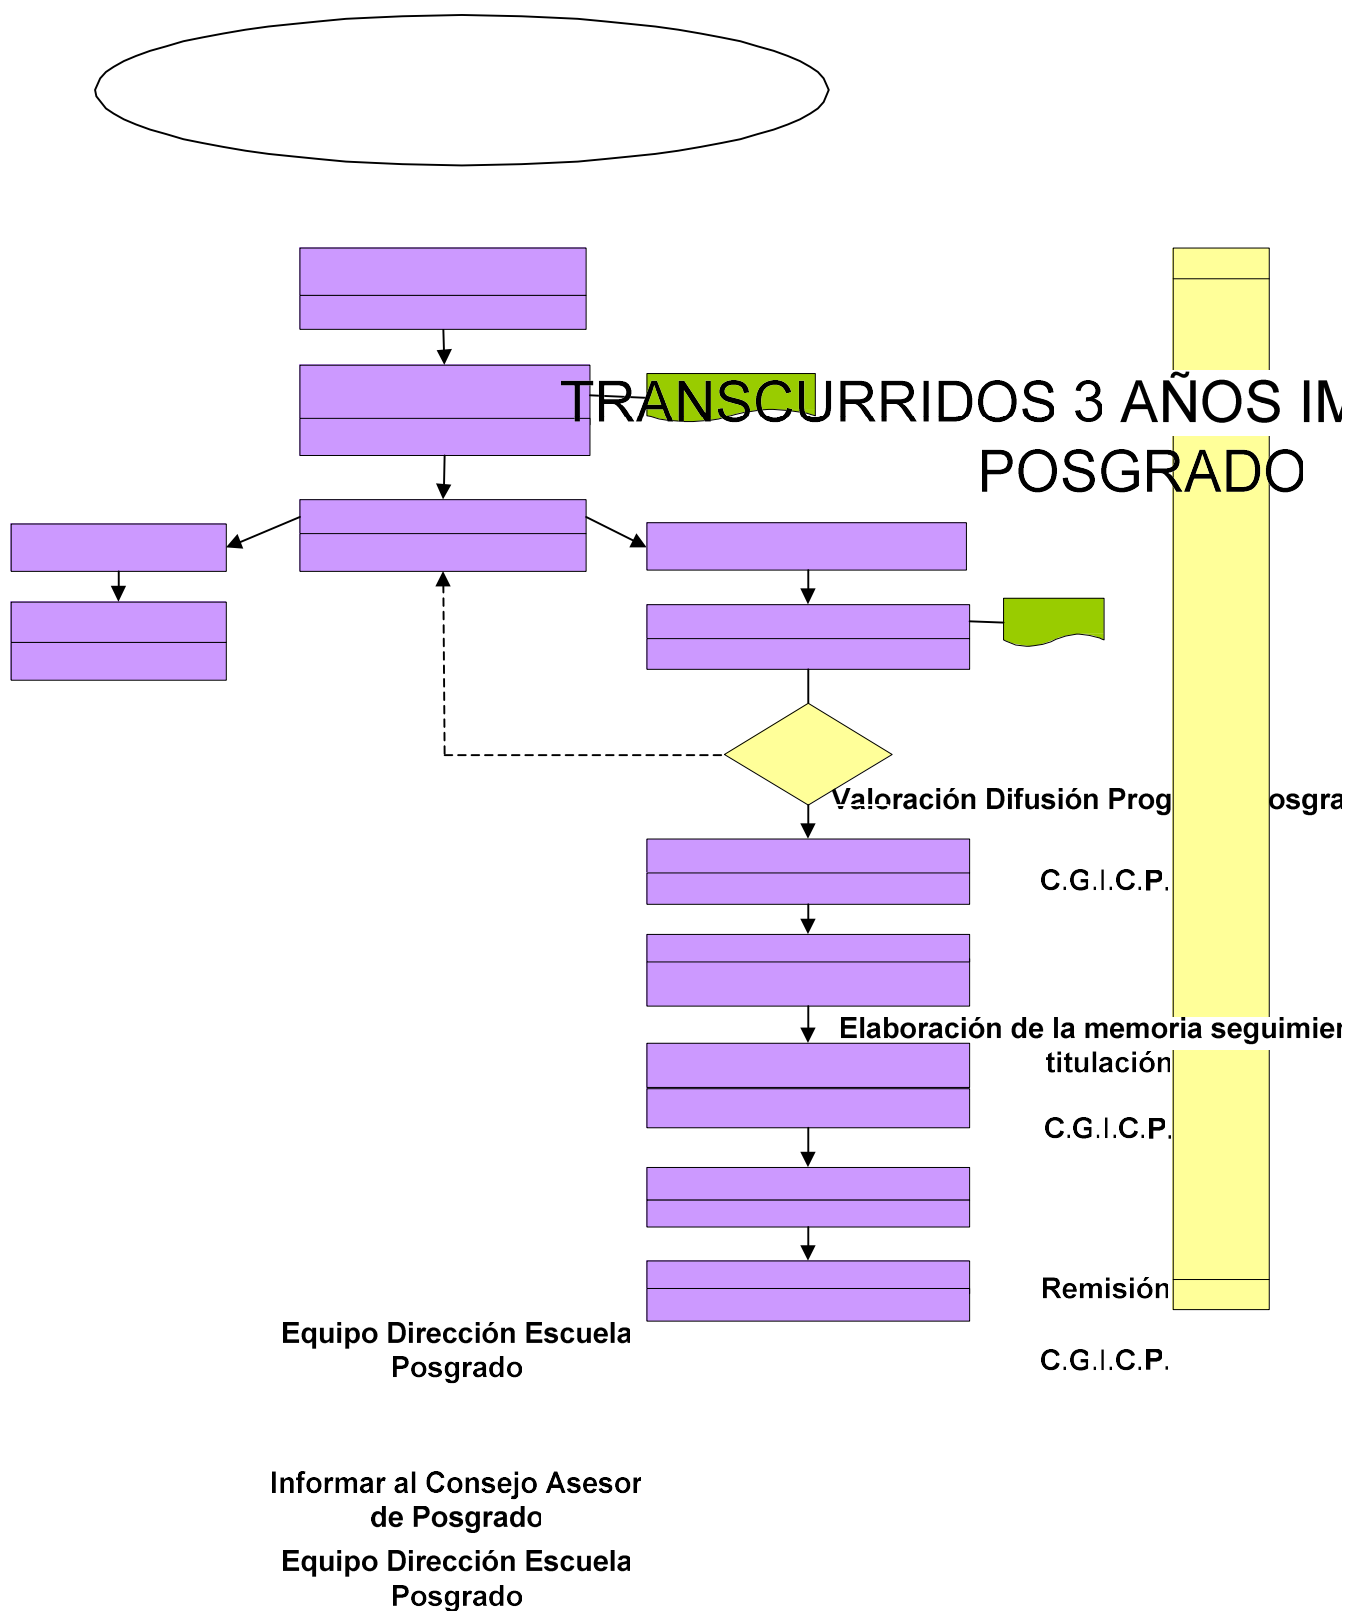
TRANSCURRIDOS 3 AÑOS IM
POSGRADO

Valoración Difusión Prog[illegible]osgra

C.G.I.C.P.

Elaboración de la memoria seguimien
titulación

C.G.I.C.P.

Remisión

Equipo Dirección Escuela
Posgrado

C.G.I.C.P.

Informar al Consejo Asesor
de Posgrado

Equipo Dirección Escuela
Posgrado